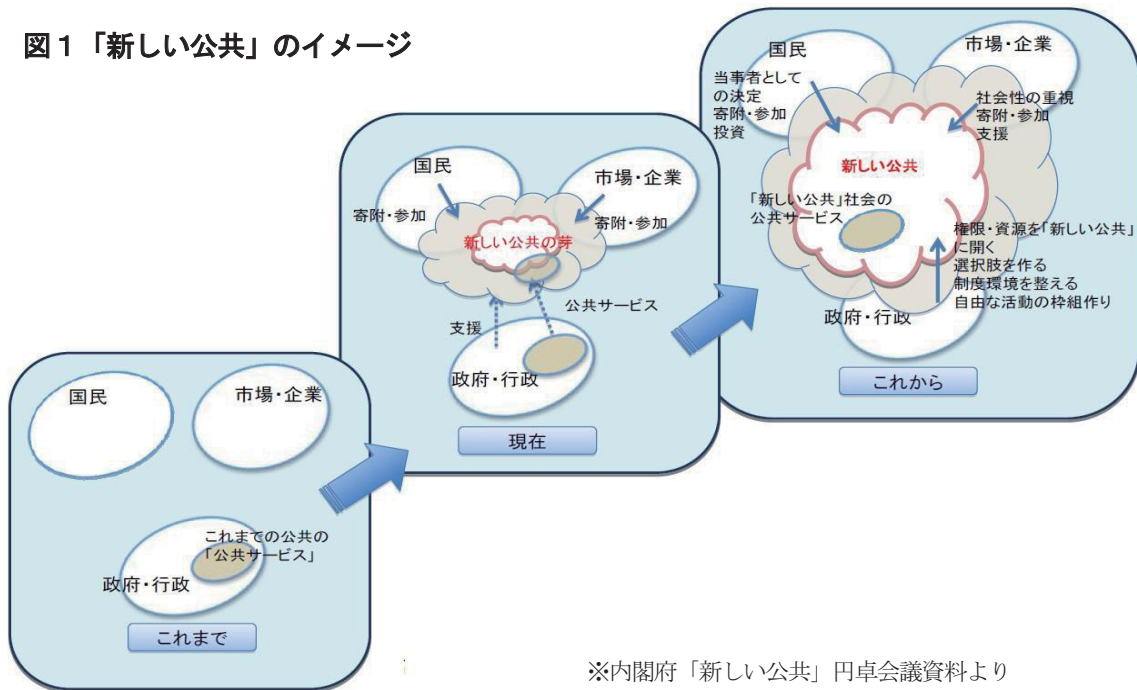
図１「新しい公共」のイメージ

国民

市場・企業

これまでの公共の「公共サービス」

政府・行政

これまで

国民

寄附・参加

市場・企業

寄附・参加

新しい公共の芽

公共サービス

支援

政府・行政

現在

国民

当事者としての決定
寄附・参加
投資

市場・企業

社会性の重視
寄附・参加
支援

新しい公共

「新しい公共」社会の公共サービス

権限・資源を「新しい公共」に開く
選択肢を作る
制度環境を整える
自由な活動の枠組作り

政府・行政

これから

※内閣府「新しい公共」円卓会議資料より